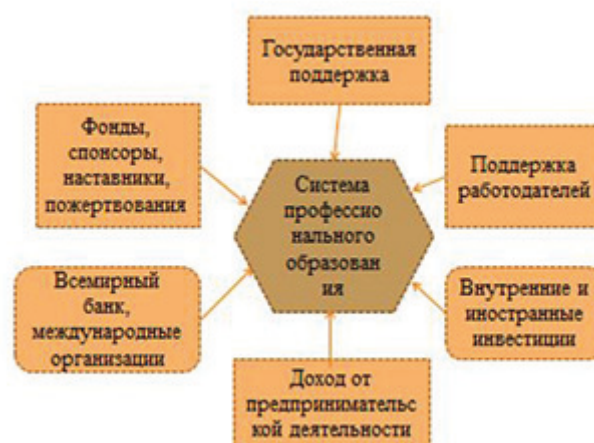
Государственная поддержка

Фонды, спонсоры, наставники, пожертвования

Поддержка работодателей

Система профессио нального образован ия

Всемирный банк, международные организации

Внутренние и иностранные инвестиции

Доход от предпринимательс кой деятельности